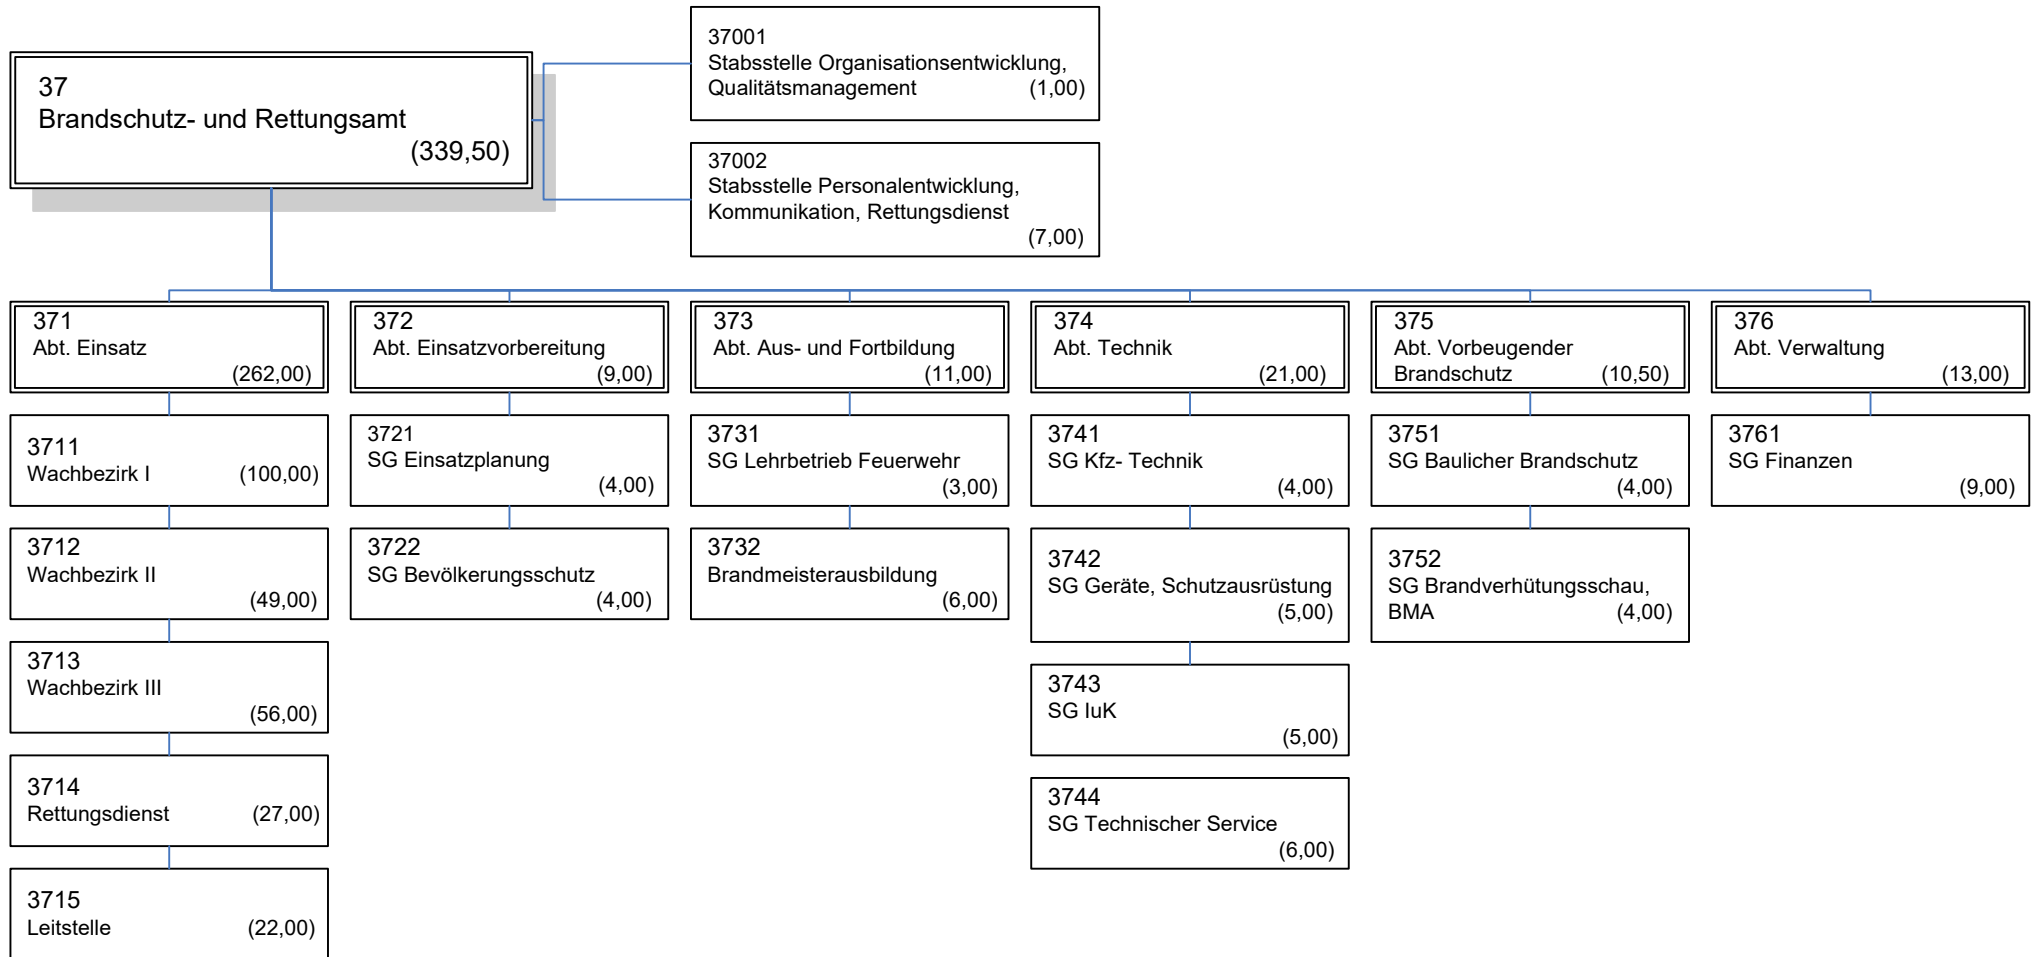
37
Brandschutz- und Rettungsamt
(339,50)

37001
Stabsstelle Organisationsentwicklung, Qualitätsmanagement (1,00)

37002
Stabsstelle Personalentwicklung, Kommunikation, Rettungsdienst
(7,00)

371
Abt. Einsatz
(262,00)

3711
Wachbezirk I (100,00)

3712
Wachbezirk II
(49,00)

3713
Wachbezirk III
(56,00)

3714
Rettungsdienst (27,00)

3715
Leitstelle (22,00)

372
Abt. Einsatzvorbereitung
(9,00)

3721
SG Einsatzplanung
(4,00)

3722
SG Bevölkerungsschutz
(4,00)

373
Abt. Aus- und Fortbildung
(11,00)

3731
SG Lehrbetrieb Feuerwehr
(3,00)

3732
Brandmeisterausbildung
(6,00)

374
Abt. Technik
(21,00)

3741
SG Kfz- Technik
(4,00)

3742
SG Geräte, Schutzausrüstung
(5,00)

3743
SG IuK
(5,00)

3744
SG Technischer Service
(6,00)

375
Abt. Vorbeugender Brandschutz (10,50)

3751
SG Baulicher Brandschutz
(4,00)

3752
SG Brandverhütungsschau, BMA (4,00)

376
Abt. Verwaltung
(13,00)

3761
SG Finanzen
(9,00)